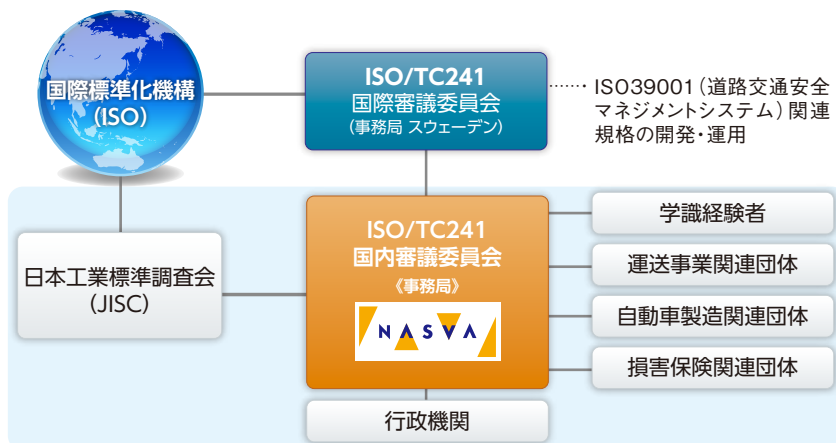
国際標準化機構
(ISO)

ISO/TC241
国際審議委員会
(事務局 スウェーデン)

ISO39001(道路交通安全マネジメントシステム)関連規格の開発・運用

日本工業標準調査会
(JISC)

ISO/TC241
国内審議委員会
《事務局》
NASVA

学識経験者

運送事業関連団体

自動車製造関連団体

損害保険関連団体

行政機関